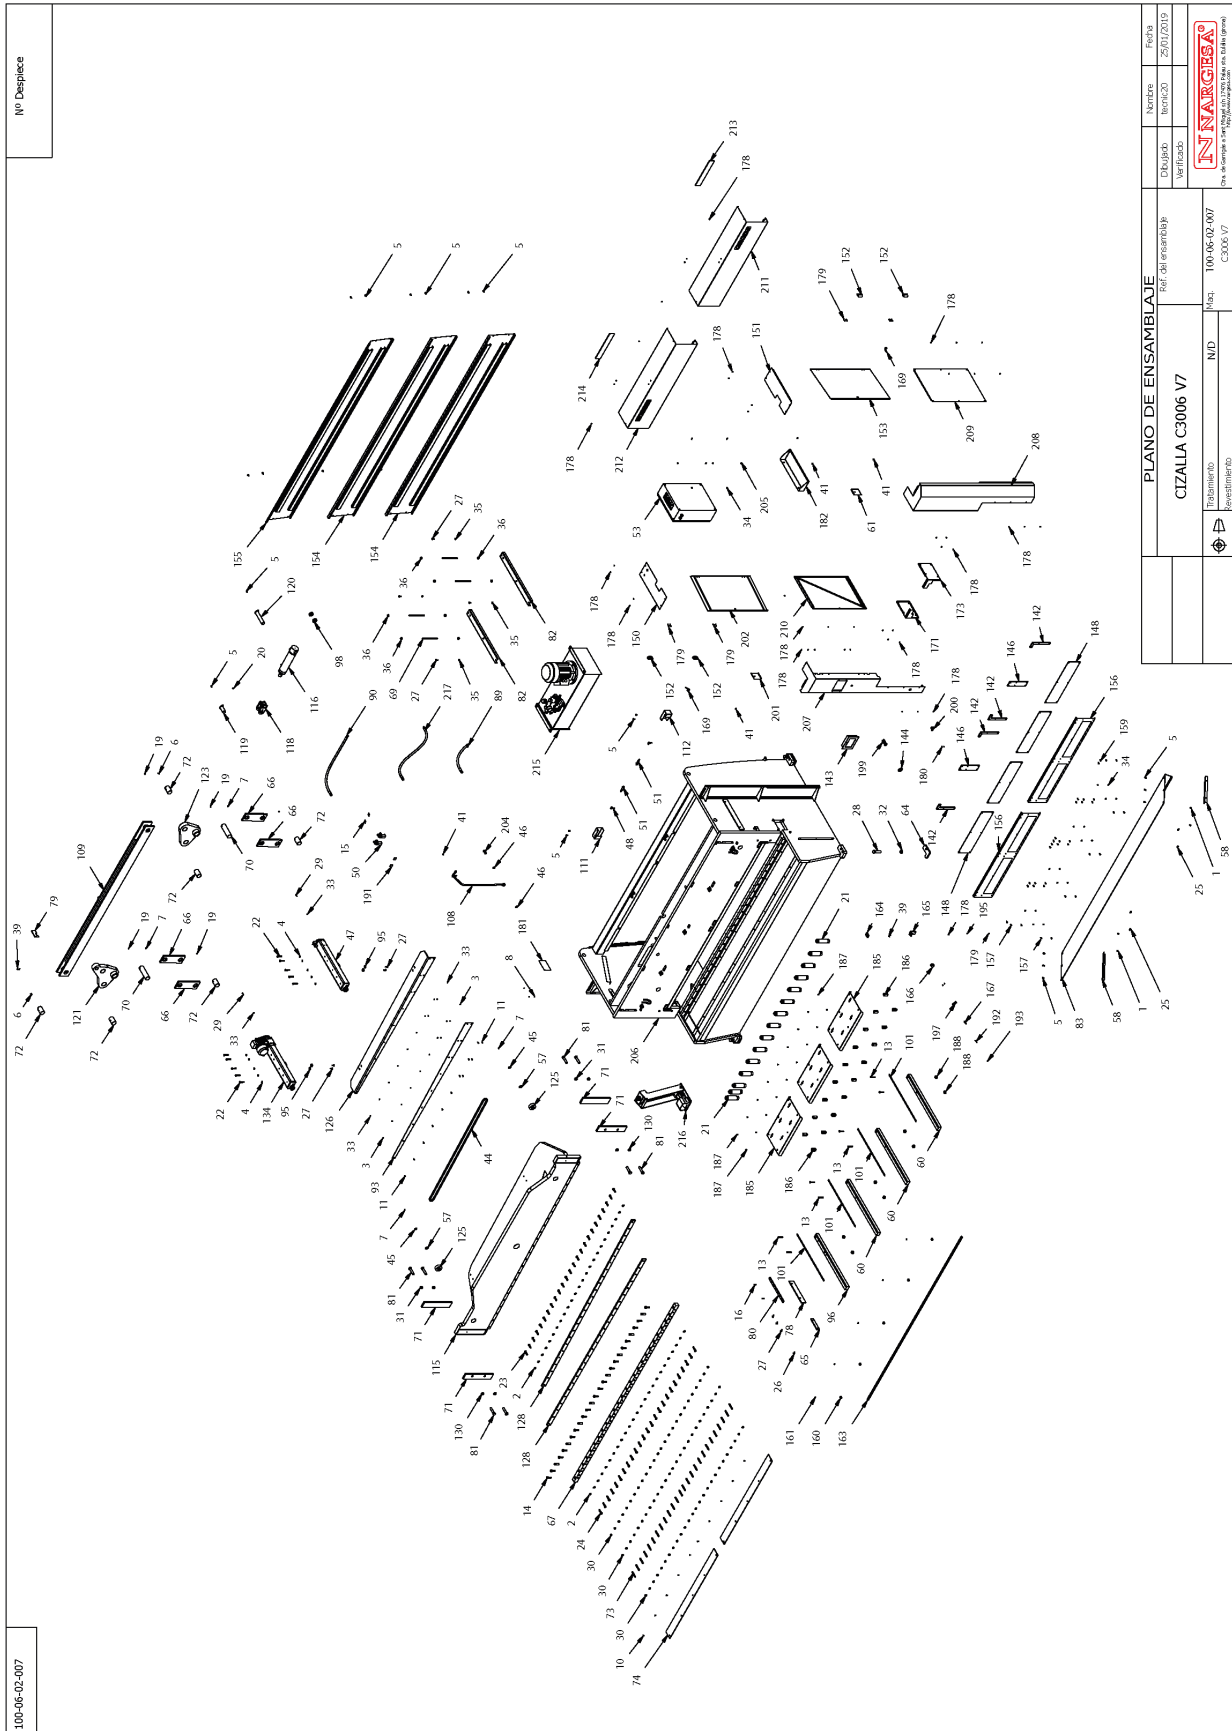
Nº Despiece

100-06-02-007

PLANO DE ENSAMBLAJE

CIZALLA C3006 V7

| Dibujado | Nombre tecni20 | Fecha 25/01/2019 |
|---|---|---|
| Verificado | | |

Ref. del ensamblaje

Tratamiento

Revestimiento

N/D

Maq.

100-06-02-007
C3006 V7

NARGESA®

5 5 5 213 178 211 152 152 179 178 151 178 214 212 178 153 169 209 208 178 205 34 53 182 41 41 61 155 154 154 5 120 27 35 36 36 36 36 35 82 82 35 89 217 27 69 90 98 116 20 5 119 118 178 150 178 152 179 169 152 202 179 210 178 178 201 207 41 173 178 171 178 200 178 142 146 142 148 156 159 34 5 58 1 25 215 5 112 51 51 48 143 199 144 180 146 142 142 64 32 28 148 156 178 195 179 157 157 5 83 58 1 25 109 19 6 72 123 19 7 66 66 72 70 19 7 66 19 72 121 72 6 72 39 79 15 50 191 41 204 46 46 111 5 29 33 22 4 47 95 27 108 181 8 33 3 11 7 45 57 125 81 31 71 71 130 216 206 21 164 39 165 187 185 186 166 21 13 101 197 188 188 192 193 167 22 4 134 95 27 126 33 3 93 11 7 45 81 31 71 57 125 115 44 71 130 81 23 2 128 128 14 67 2 24 30 30 73 30 10 74 187 187 185 186 13 101 60 13 101 60 13 101 60 16 80 78 27 65 96 26 161 160 163